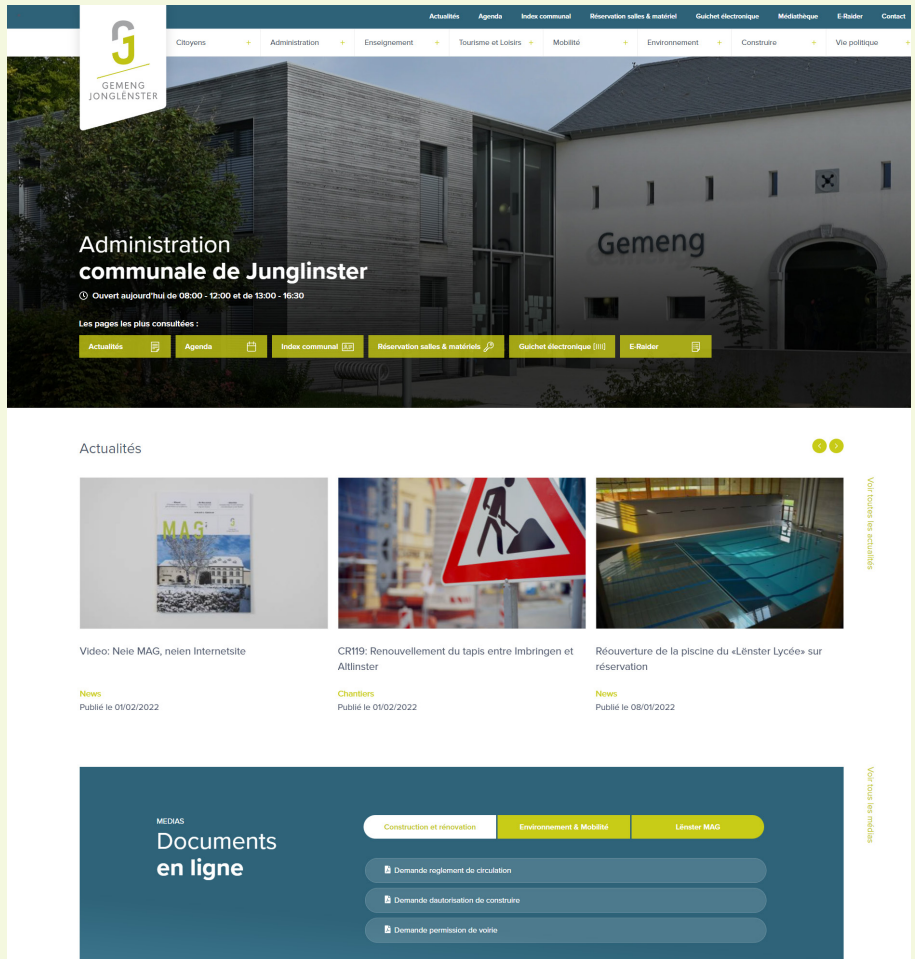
Actualités Agenda Index communal Réservation salles & matériel Guichet électronique Médiathèque E-Raider Contact

GEMENG JONGLËNSTER

Citoyens + Administration + Enseignement + Tourisme et Loisirs + Mobilité + Environnement + Construire + Vie politique +

Gemeng

Administration
communale de Junglinster

Ouvert aujourd'hui de 08:00 - 12:00 et de 13:00 - 16:30

Les pages les plus consultées :

Actualités | Agenda | Index communal | Réservation salles & matériels | Guichet électronique | E-Raider

Actualités

Voir toutes les actualités

MAG

Video: Neie MAG, neien Internetsite

News
Publié le 01/02/2022

CR119: Renouvellement du tapis entre Imbringen et Altlinster

Chantiers
Publié le 01/02/2022

Réouverture de la piscine du «Lënster Lycée» sur réservation

News
Publié le 08/01/2022

Voir tous les médias

MEDIAS
Documents
en ligne

Construction et rénovation | Environnement & Mobilité | Lënster MAG

Demande reglement de circulation
Demande dautorisation de construire
Demande permission de voirie